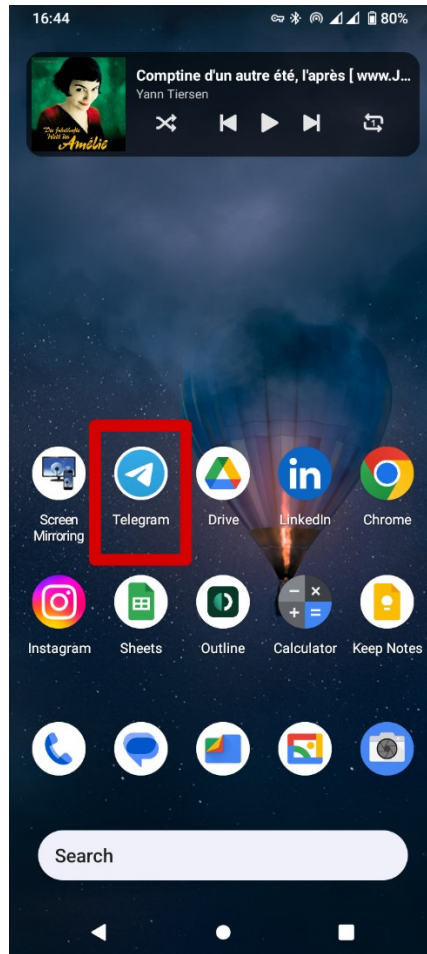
16:44
80%

Die fabelhafte Welt der Amélie

Comptine d'un autre été, l'après [ www.J...
Yann Tiersen

Screen Mirroring
Telegram
Drive
LinkedIn
Chrome

Instagram
Sheets
Outline
Calculator
Keep Notes

Search